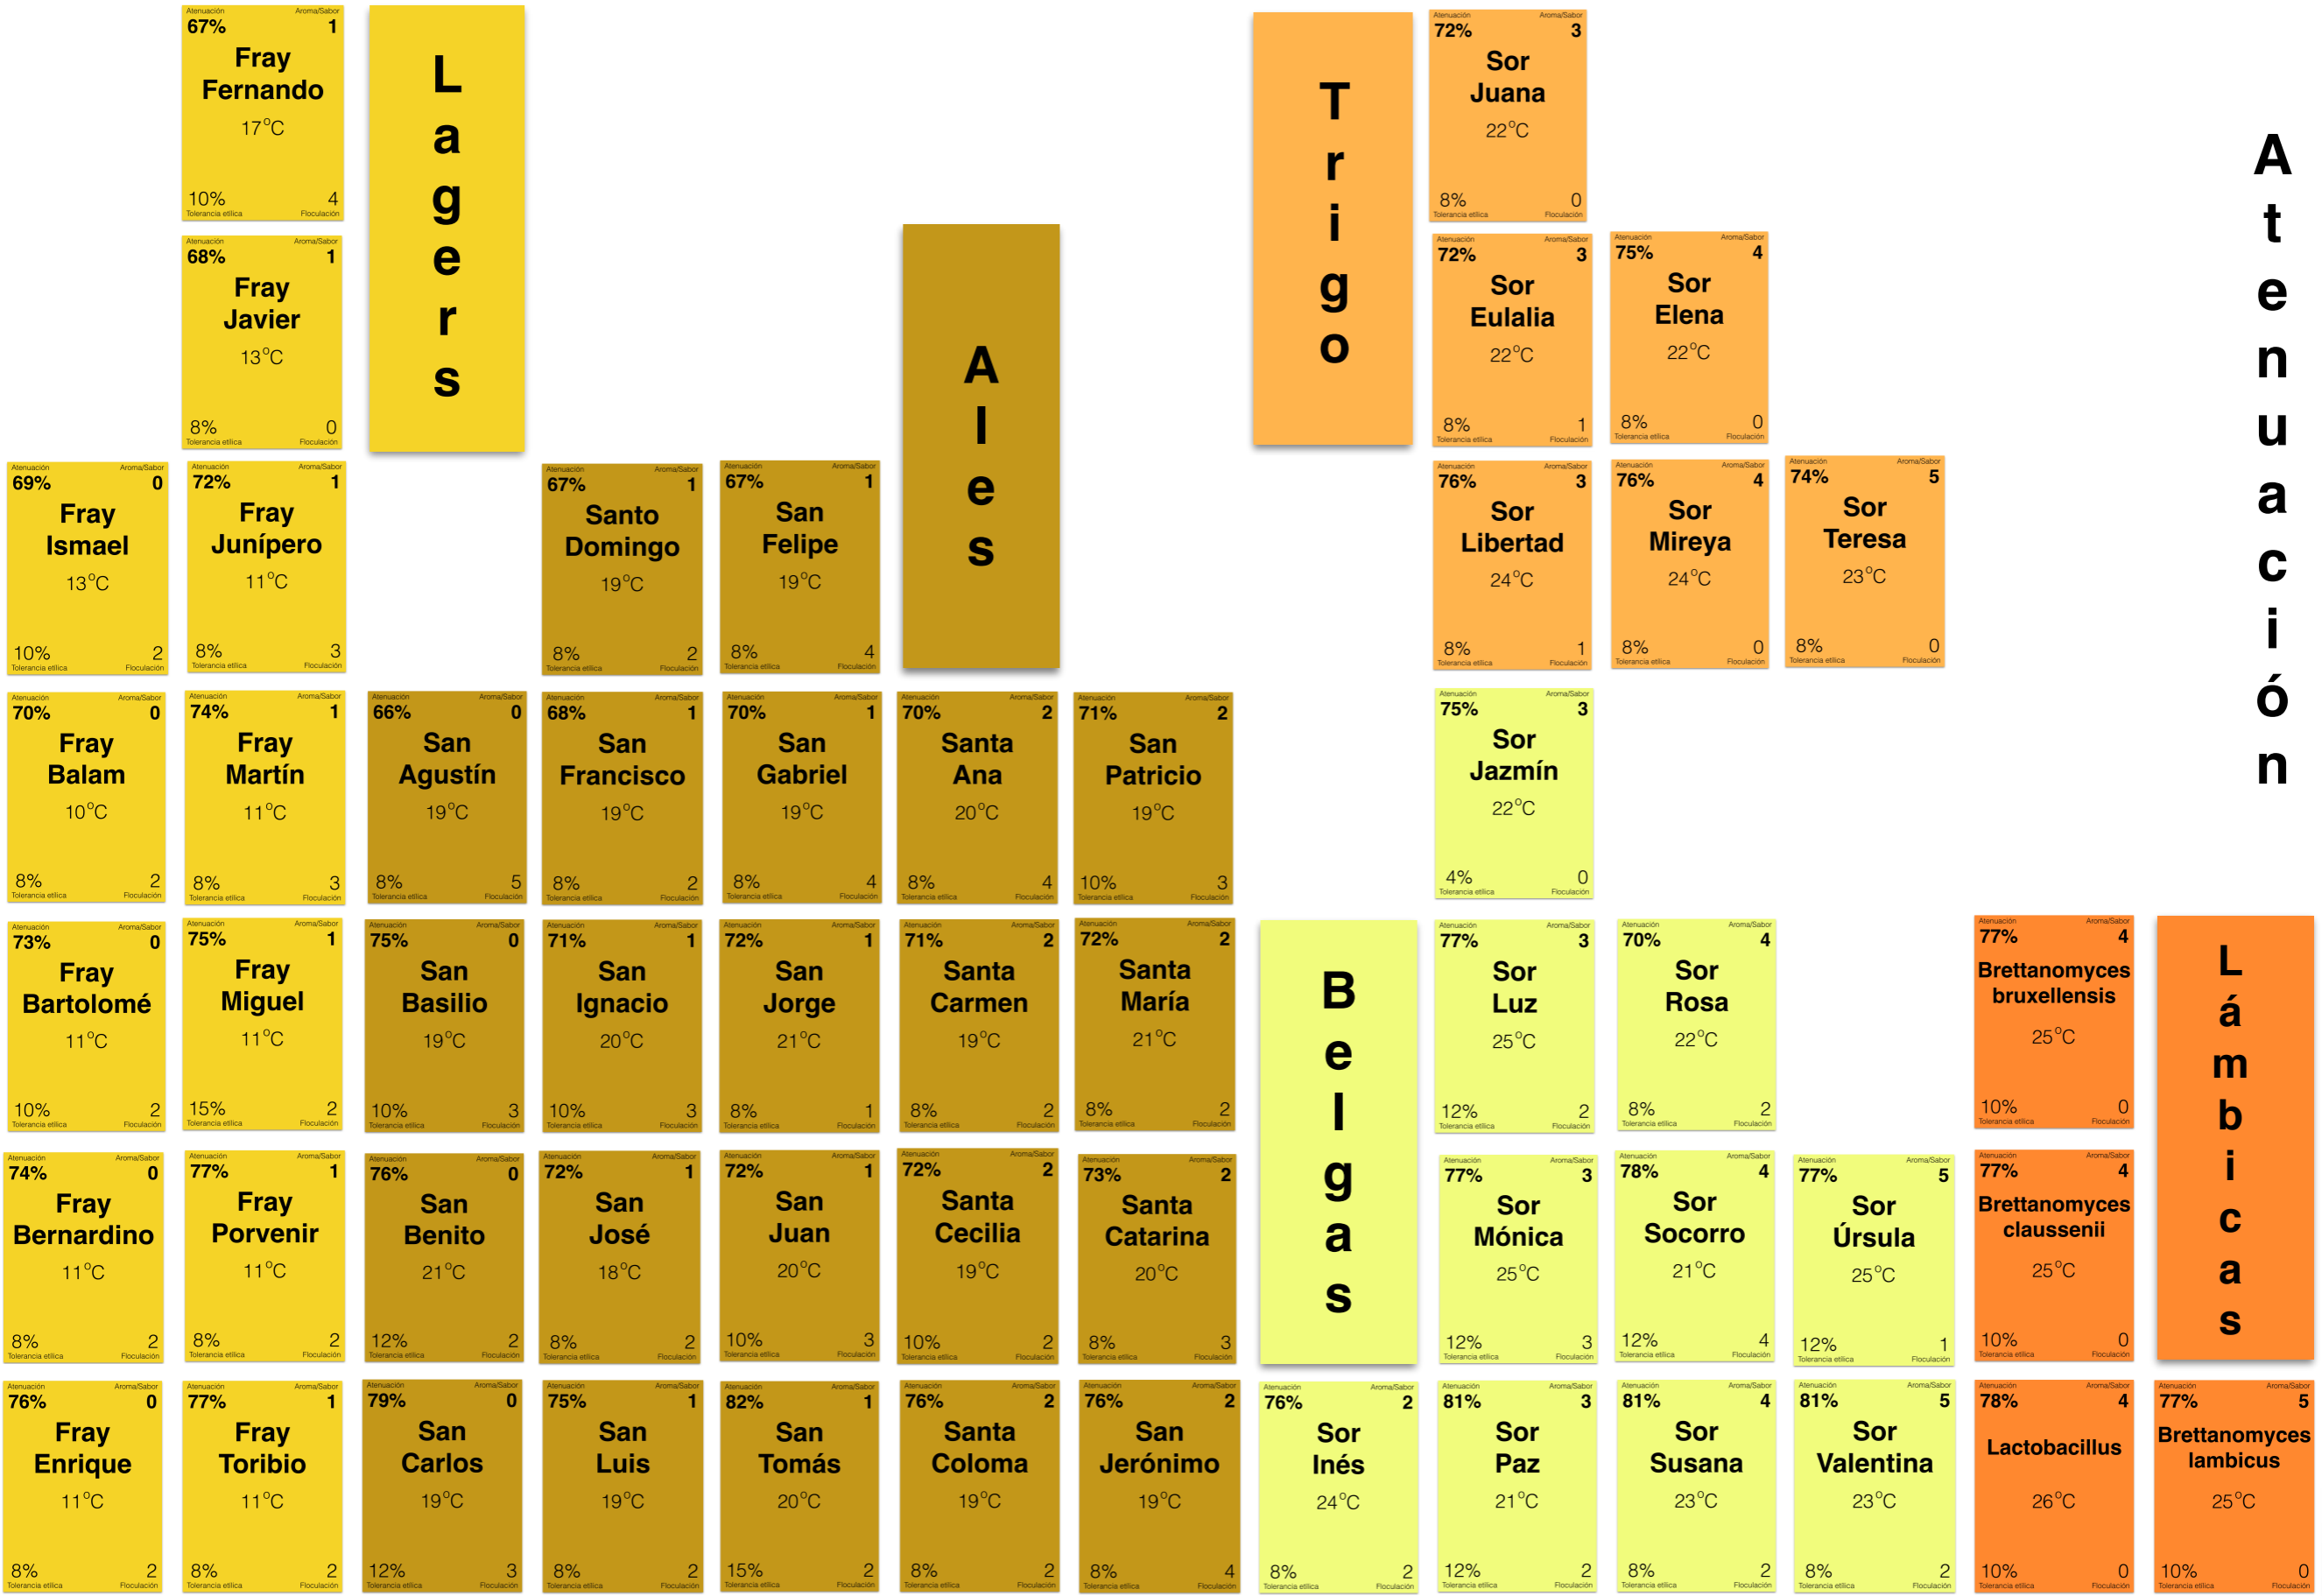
Atenuación Aroma/Sabor
67% 1
Fray Fernando
17°C
10% 4
Tolerancia etílica Floculación

Atenuación Aroma/Sabor
68% 1
Fray Javier
13°C
8% 0
Tolerancia etílica Floculación

Lagers

Trigo

Atenuación Aroma/Sabor
72% 3
Sor Juana
22°C
8% 0
Tolerancia etílica Floculación

Atenuación Aroma/Sabor
72% 3
Sor Eulalia
22°C
8% 1
Tolerancia etílica Floculación

Atenuación Aroma/Sabor
75% 4
Sor Elena
22°C
8% 0
Tolerancia etílica Floculación

Atenuación

Ales

Atenuación Aroma/Sabor
69% 0
Fray Ismael
13°C
10% 2
Tolerancia etílica Floculación

Atenuación Aroma/Sabor
72% 1
Fray Junípero
11°C
8% 3
Tolerancia etílica Floculación

Atenuación Aroma/Sabor
67% 1
Santo Domingo
19°C
8% 2
Tolerancia etílica Floculación

Atenuación Aroma/Sabor
67% 1
San Felipe
19°C
8% 4
Tolerancia etílica Floculación

Atenuación Aroma/Sabor
76% 3
Sor Libertad
24°C
8% 1
Tolerancia etílica Floculación

Atenuación Aroma/Sabor
76% 4
Sor Mireya
24°C
8% 0
Tolerancia etílica Floculación

Atenuación Aroma/Sabor
74% 5
Sor Teresa
23°C
8% 0
Tolerancia etílica Floculación

Atenuación Aroma/Sabor
70% 0
Fray Balam
10°C
8% 2
Tolerancia etílica Floculación

Atenuación Aroma/Sabor
74% 1
Fray Martín
11°C
8% 3
Tolerancia etílica Floculación

Atenuación Aroma/Sabor
66% 0
San Agustín
19°C
8% 5
Tolerancia etílica Floculación

Atenuación Aroma/Sabor
68% 1
San Francisco
19°C
8% 2
Tolerancia etílica Floculación

Atenuación Aroma/Sabor
70% 1
San Gabriel
19°C
8% 4
Tolerancia etílica Floculación

Atenuación Aroma/Sabor
70% 2
Santa Ana
20°C
8% 4
Tolerancia etílica Floculación

Atenuación Aroma/Sabor
71% 2
San Patricio
19°C
10% 3
Tolerancia etílica Floculación

Atenuación Aroma/Sabor
75% 3
Sor Jazmín
22°C
4% 0
Tolerancia etílica Floculación

Atenuación Aroma/Sabor
73% 0
Fray Bartolomé
11°C
10% 2
Tolerancia etílica Floculación

Atenuación Aroma/Sabor
75% 1
Fray Miguel
11°C
15% 2
Tolerancia etílica Floculación

Atenuación Aroma/Sabor
75% 0
San Basilio
19°C
10% 3
Tolerancia etílica Floculación

Atenuación Aroma/Sabor
71% 1
San Ignacio
20°C
10% 3
Tolerancia etílica Floculación

Atenuación Aroma/Sabor
72% 1
San Jorge
21°C
8% 1
Tolerancia etílica Floculación

Atenuación Aroma/Sabor
71% 2
Santa Carmen
19°C
8% 2
Tolerancia etílica Floculación

Atenuación Aroma/Sabor
72% 2
Santa María
21°C
8% 2
Tolerancia etílica Floculación

Belgas

Atenuación Aroma/Sabor
77% 3
Sor Luz
25°C
12% 2
Tolerancia etílica Floculación

Atenuación Aroma/Sabor
70% 4
Sor Rosa
22°C
8% 2
Tolerancia etílica Floculación

Atenuación Aroma/Sabor
77% 4
Brettanomyces bruxellensis
25°C
10% 0
Tolerancia etílica Floculación

Lámbicas

Atenuación Aroma/Sabor
74% 0
Fray Bernardino
11°C
8% 2
Tolerancia etílica Floculación

Atenuación Aroma/Sabor
77% 1
Fray Porvenir
11°C
8% 2
Tolerancia etílica Floculación

Atenuación Aroma/Sabor
76% 0
San Benito
21°C
12% 2
Tolerancia etílica Floculación

Atenuación Aroma/Sabor
72% 1
San José
18°C
8% 2
Tolerancia etílica Floculación

Atenuación Aroma/Sabor
72% 1
San Juan
20°C
10% 3
Tolerancia etílica Floculación

Atenuación Aroma/Sabor
72% 2
Santa Cecilia
19°C
10% 2
Tolerancia etílica Floculación

Atenuación Aroma/Sabor
73% 2
Santa Catarina
20°C
8% 3
Tolerancia etílica Floculación

Atenuación Aroma/Sabor
77% 3
Sor Mónica
25°C
12% 3
Tolerancia etílica Floculación

Atenuación Aroma/Sabor
78% 4
Sor Socorro
21°C
12% 4
Tolerancia etílica Floculación

Atenuación Aroma/Sabor
77% 5
Sor Úrsula
25°C
12% 1
Tolerancia etílica Floculación

Atenuación Aroma/Sabor
77% 4
Brettanomyces claussenii
25°C
10% 0
Tolerancia etílica Floculación

Atenuación Aroma/Sabor
76% 0
Fray Enrique
11°C
8% 2
Tolerancia etílica Floculación

Atenuación Aroma/Sabor
77% 1
Fray Toribio
11°C
8% 2
Tolerancia etílica Floculación

Atenuación Aroma/Sabor
79% 0
San Carlos
19°C
12% 3
Tolerancia etílica Floculación

Atenuación Aroma/Sabor
75% 1
San Luis
19°C
8% 2
Tolerancia etílica Floculación

Atenuación Aroma/Sabor
82% 1
San Tomás
20°C
15% 2
Tolerancia etílica Floculación

Atenuación Aroma/Sabor
76% 2
Santa Coloma
19°C
8% 2
Tolerancia etílica Floculación

Atenuación Aroma/Sabor
76% 2
San Jerónimo
19°C
8% 4
Tolerancia etílica Floculación

Atenuación Aroma/Sabor
76% 2
Sor Inés
24°C
8% 2
Tolerancia etílica Floculación

Atenuación Aroma/Sabor
81% 3
Sor Paz
21°C
12% 2
Tolerancia etílica Floculación

Atenuación Aroma/Sabor
81% 4
Sor Susana
23°C
8% 2
Tolerancia etílica Floculación

Atenuación Aroma/Sabor
81% 5
Sor Valentina
23°C
8% 2
Tolerancia etílica Floculación

Atenuación Aroma/Sabor
78% 4
Lactobacillus
26°C
10% 0
Tolerancia etílica Floculación

Atenuación Aroma/Sabor
77% 5
Brettanomyces lambicus
25°C
10% 0
Tolerancia etílica Floculación